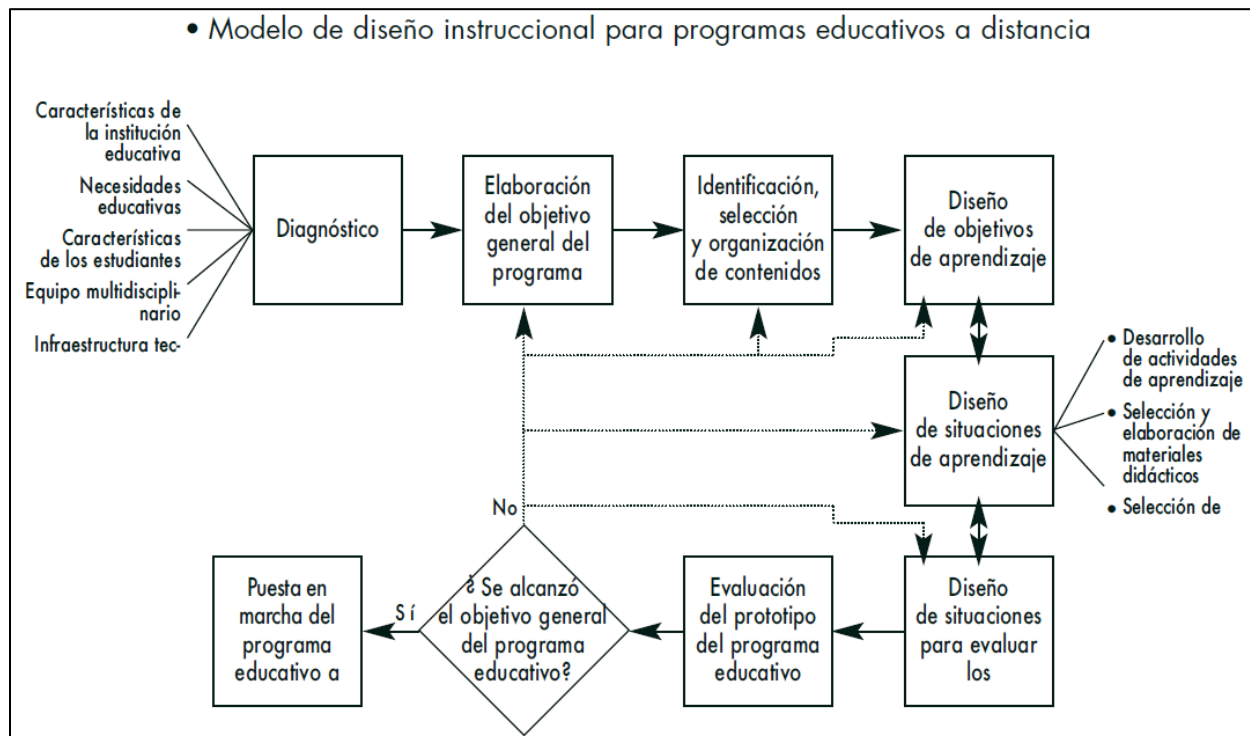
• Modelo de diseño instruccional para programas educativos a distancia

Características de la institución educativa

Necesidades educativas

Características de los estudiantes

Equipo multidisciplinario

Infraestructura tec-

Diagnóstico

Elaboración del objetivo general del programa

Identificación, selección y organización de contenidos

Diseño de objetivos de aprendizaje

Diseño de situaciones de aprendizaje

• Desarrollo de actividades de aprendizaje

• Selección y elaboración de materiales didácticos

• Selección de

No

Diseño de situaciones para evaluar los

Evaluación del prototipo del programa educativo

¿Se alcanzó el objetivo general del programa educativo?

S í

Puesta en marcha del programa educativo a